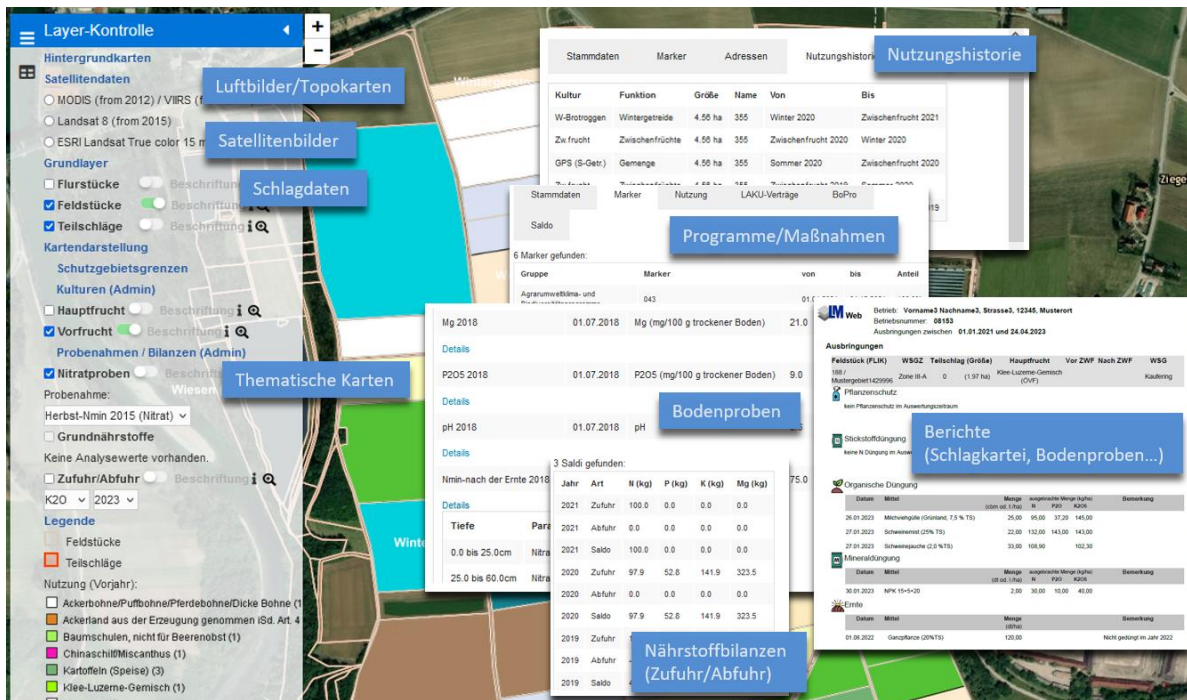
Layer-Kontrolle

Hintergrundkarten
Satellitendaten
MODIS (from 2012) / VIIRS (f
Landsat 8 (from 2015)
ESRI Landsat True color 15 m
Grundlayer
Flurstücke Beschriftung
Feldstücke Beschriftung
Teilschläge Beschriftung
Kartendarstellung
Schutzgebietsgrenzen
Kulturen (Admin)
Hauptfrucht Beschriftung
Vorfrucht Beschriftung
Probenahmen / Bilanzen (Admin)
Nitratproben Beschriftung
Probenahme:
Herbst-Nmin 2015 (Nitrat)
Grundnährstoffe
Keine Analysewerte vorhanden.
Zufuhr/Abfuhr Beschriftung
K2O 2023
Legende
Feldstücke
Teilschläge
Nutzung (Vorjahr):
Ackerbohne/Puffbohne/Pferdebohne/Dicke Bohne (1
Ackerland aus der Erzeugung genommen iSd. Art. 4
Baumschulen, nicht für Beerenobst (1)
Chinaschilf/Miscanthus (1)
Kartoffeln (Speise) (3)
Klee-Luzerne-Gemisch (1)

Luftbilder/Topokarten
Satellitenbilder
Schlagdaten
Thematische Karten

Stammdaten | Marker | Adressen | Nutzungshistorie

Nutzungshistorie

| Kultur | Funktion | Größe | Name | Von | Bis |
|---|---|---|---|---|---|
| W-Brotroggen | Wintergetreide | 4.56 ha | 355 | Winter 2020 | Zwischenfrucht 2021 |
| Zw.frucht | Zwischenfrüchte | 4.56 ha | 355 | Zwischenfrucht 2020 | Winter 2020 |
| GPS (S-Getr.) | Gemenge | 4.56 ha | 355 | Sommer 2020 | Zwischenfrucht 2020 |

Stammdaten | Marker | Nutzung | LAKU-Verträge | BoPro
Saldo

Programme/Maßnahmen

6 Marker gefunden:
| Gruppe | Marker | von | bis | Anteil |
|---|---|---|---|---|
| Agrarumweltklima- und | 043 | | | |

| Mg 2018 | 01.07.2018 | Mg (mg/100 g trockener Boden) | 21.0 |
|---|---|---|---|
Details
| P2O5 2018 | 01.07.2018 | P2O5 (mg/100 g trockener Boden) | 9.0 |
Details
| pH 2018 | 01.07.2018 | pH | |
Details
Nmin-nach der Ernte 2018 | | | 75.0
Details
| Tiefe | Para |
| 0.0 bis 25.0cm | Nitra |
| 25.0 bis 60.0cm | Nitra |

Bodenproben

3 Saldi gefunden:
| Jahr | Art | N (kg) | P (kg) | K (kg) | Mg (kg) |
|---|---|---|---|---|---|
| 2021 | Zufuhr | 100.0 | 0.0 | 0.0 | 0.0 |
| 2021 | Abfuhr | 0.0 | 0.0 | 0.0 | 0.0 |
| 2021 | Saldo | 100.0 | 0.0 | 0.0 | 0.0 |
| 2020 | Zufuhr | 97.9 | 52.8 | 141.9 | 323.5 |
| 2020 | Abfuhr | 0.0 | 0.0 | 0.0 | 0.0 |
| 2020 | Saldo | 97.9 | 52.8 | 141.9 | 323.5 |
| 2019 | Zufuhr | | | | |
| 2019 | Abfuhr | | | | |
| 2019 | Saldo | | | | |

Nährstoffbilanzen (Zufuhr/Abfuhr)

LM Web
Betrieb: Vorname3 Nachname3, Strasse3, 12345, Musterort
Betriebsnummer: 08153
Ausbringungen zwischen 01.01.2021 und 24.04.2023
Ausbringungen
Feldstück (FLIK) WSGZ Teilschlag (Größe) Hauptfrucht Vor ZWF Nach ZWF WSG
188 / Musterbetrieb1429996 Zone III-A 0 (1.97 ha) Klee-Luzerne-Gemisch (ÖVF) Kaufering
Pflanzenschutz
kein Pflanzenschutz im Auswertungszeitraum
Stickstoffdüngung
keine N Düngung im Ausw
Organische Düngung
| Datum | Mittel | Menge (cbm od. t/ha) | N | P2O5 | K2O | Bemerkung |
|---|---|---|---|---|---|---|
| 26.01.2023 | Milchviehgülle (Grünland, 7,5 % TS) | 25,00 | 95,00 | 37,20 | 145,00 | |
| 27.01.2023 | Schweinemist (25% TS) | 22,00 | 132,00 | 143,00 | 143,00 | |
| 27.01.2023 | Schweinejauche (2,0 %TS) | 33,00 | 108,90 | | 102,30 | |
Mineraldüngung
| Datum | Mittel | Menge (dt od. l/ha) | N | P2O5 | K2O | Bemerkung |
|---|---|---|---|---|---|---|
| 30.01.2023 | NPK 15+5+20 | 2,00 | 30,00 | 10,00 | 40,00 | |
Ernte
| Datum | Mittel | Menge (dt/ha) | Bemerkung |
|---|---|---|---|
| 01.08.2022 | Ganzpflanze (20%TS) | 120,00 | Nicht gedüngt im Jahr 2022 |

Berichte (Schlagkartei, Bodenproben...)

Ziege
Wiesen
Winte